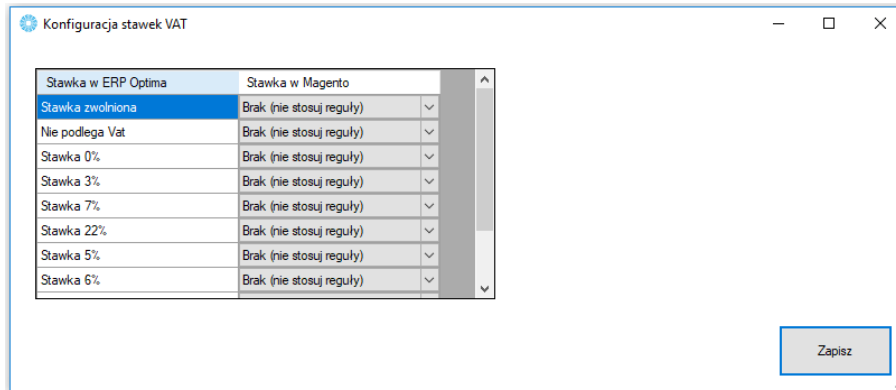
Konfiguracja stawek VAT

| Stawka w ERP Optima | Stawka w Magento |
|---|---|
| Stawka zwolniona | Brak (nie stosuj reguły) |
| Nie podlega Vat | Brak (nie stosuj reguły) |
| Stawka 0% | Brak (nie stosuj reguły) |
| Stawka 3% | Brak (nie stosuj reguły) |
| Stawka 7% | Brak (nie stosuj reguły) |
| Stawka 22% | Brak (nie stosuj reguły) |
| Stawka 5% | Brak (nie stosuj reguły) |
| Stawka 6% | Brak (nie stosuj reguły) |

Zapisz